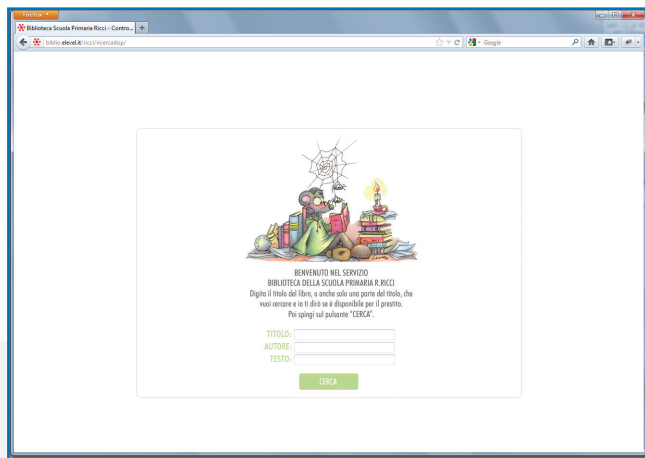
Firefox
Biblioteca Scuola Primaria Ricci - Contro... +
biblio.elevel.it/ricci/ricercadisp/
Google

BENVENUTO NEL SERVIZIO
BIBLIOTECA DELLA SCUOLA PRIMARIA R.RICCI
Digita il titolo del libro, o anche solo una parte del titolo, che vuoi cercare e io ti dirò se è disponibile per il prestito.
Poi spingi sul pulsante "CERCA".

TITOLO:
AUTORE:
TESTO:

CERCA